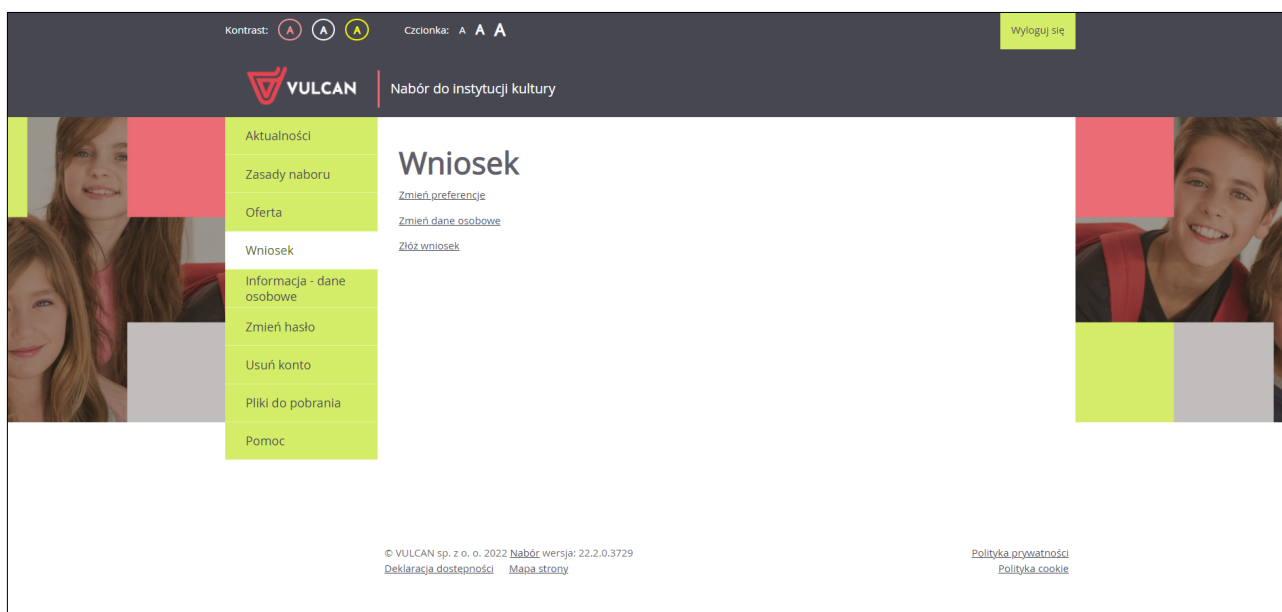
Kontrast: A A A Czcionka: A A A

Wyloguj się

VULCAN

Nabór do instytucji kultury

Aktualności

Zasady naboru

Oferta

Wniosek

Informacja - dane osobowe

Zmień hasło

Usuń konto

Pliki do pobrania

Pomoc

Wniosek

Zmień preferencje

Zmień dane osobowe

Złóż wniosek

© VULCAN sp. z o. o. 2022 Nabór wersja: 22.2.0.3729
Deklaracja dostępności Mapa strony

Polityka prywatności
Polityka cookie